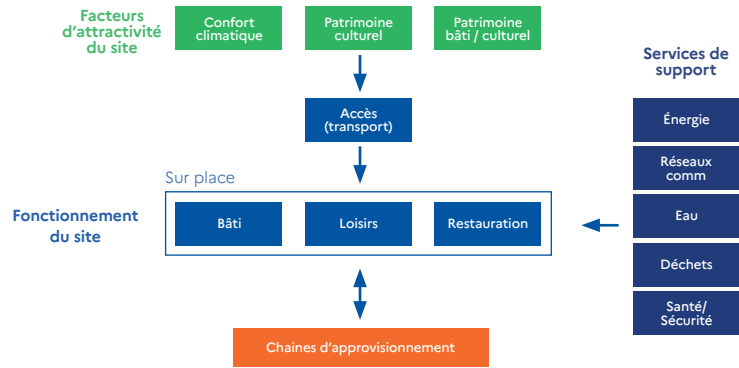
Facteurs d'attractivité du site

Confort climatique

Patrimoine culturel

Patrimoine bâti / culturel

Services de support

Accès (transport)

Énergie

Réseaux comm

Sur place

Fonctionnement du site

Bâti

Loisirs

Restauration

Eau

Déchets

Santé/ Sécurité

Chaines d'approvisionnement